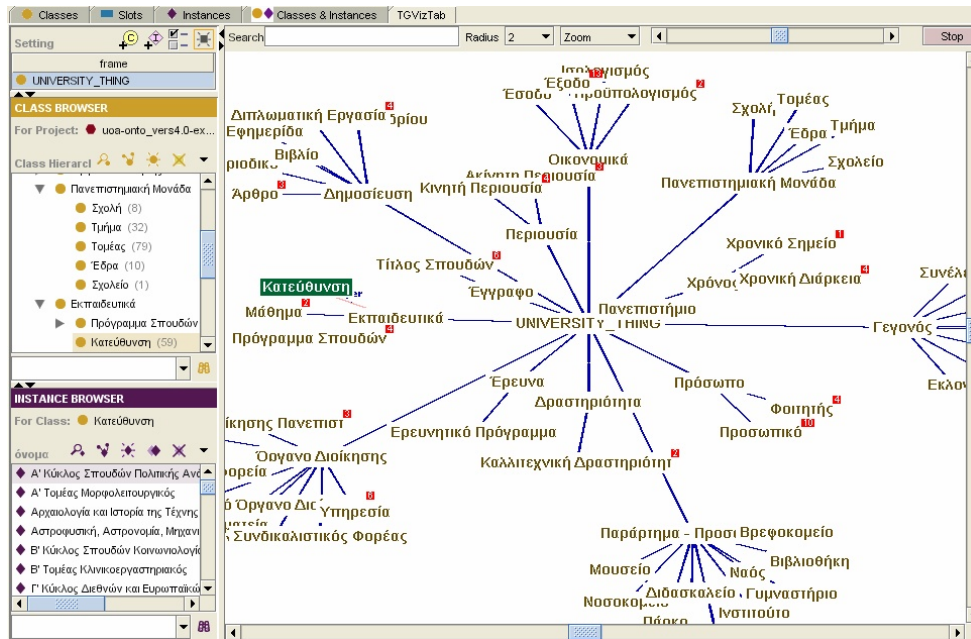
Classes | Slots | Instances | Classes & Instances | TGVizTab

Setting
frame
UNIVERSITY_THING

CLASS BROWSER
For Project: uoa-onto_vers4.0-ex...
Class Hierarcl

Πανεπιστημιακή Μονάδα
Σχολή (8)
Τμήμα (32)
Τομέας (79)
Έδρα (10)
Σχολείο (1)
Εκπαιδευτικά
Πρόγραμμα Σπουδών
Κατεύθυνση (59)

INSTANCE BROWSER
For Class: Κατεύθυνση
όνομα

Α' Κύκλος Σπουδών Πολιτικής Ανα
Α' Τομέας Μορφολειτουργικός
Αρχαιολογία και Ιστορία της Τέχνης
Αστροφυσική, Αστρονομία, Μηχανι
Β' Κύκλος Σπουδών Κοινωνιολογία
Β' Τομέας Κλινικοεργαστηριακός
Γ' Κύκλος Διεθνών και Ευρωπαϊκώ

Search | Radius 2 | Zoom | Stop

Ισολογισμός
Έξοδο
Έσοδο
Προϋπολογισμός
Διπλωματική Εργασία
ρίου
Εφημερίδα
Βιβλίο
ριοδικ
Άρθρο
Δημοσίευση
Οικονομικά
Ακίνητη Περιουσία
Κινητή Περιουσία
Περιουσία
Σχολή
Τομέας
Έδρα
Τμήμα
Σχολείο
Πανεπιστημιακή Μονάδα
Χρονικό Σημείο
Χρόνος
Χρονική Διάρκεια
Συνέλ
Τίτλος Σπουδών
Έγγραφο
Κατεύθυνση
Μάθημα
Εκπαιδευτικά
UNIVERSITY_THING
Πανεπιστήμιο
Γεγονός
Πρόγραμμα Σπουδών
Εκλο
Έρευνα
Δραστηριότητα
Πρόσωπο
Φοιτητής
Προσωπικό
ίκησης Πανεπιστ
Όργανο Διοίκησης
Ερευνητικό Πρόγραμμα
Καλλιτεχνική Δραστηριότητ
φορεία
ό Όργανο Διο
Υπηρεσία
ατεία
Συνδικαλιστικός Φορέας
Παράρτημα - Προσ
Βρεφοκομείο
Βιβλιοθήκη
Μουσείο
Ναός
Γυμναστήριο
Νοσοκομ
Διδασκαλείο
Ινστιτούτο
Πάρκο